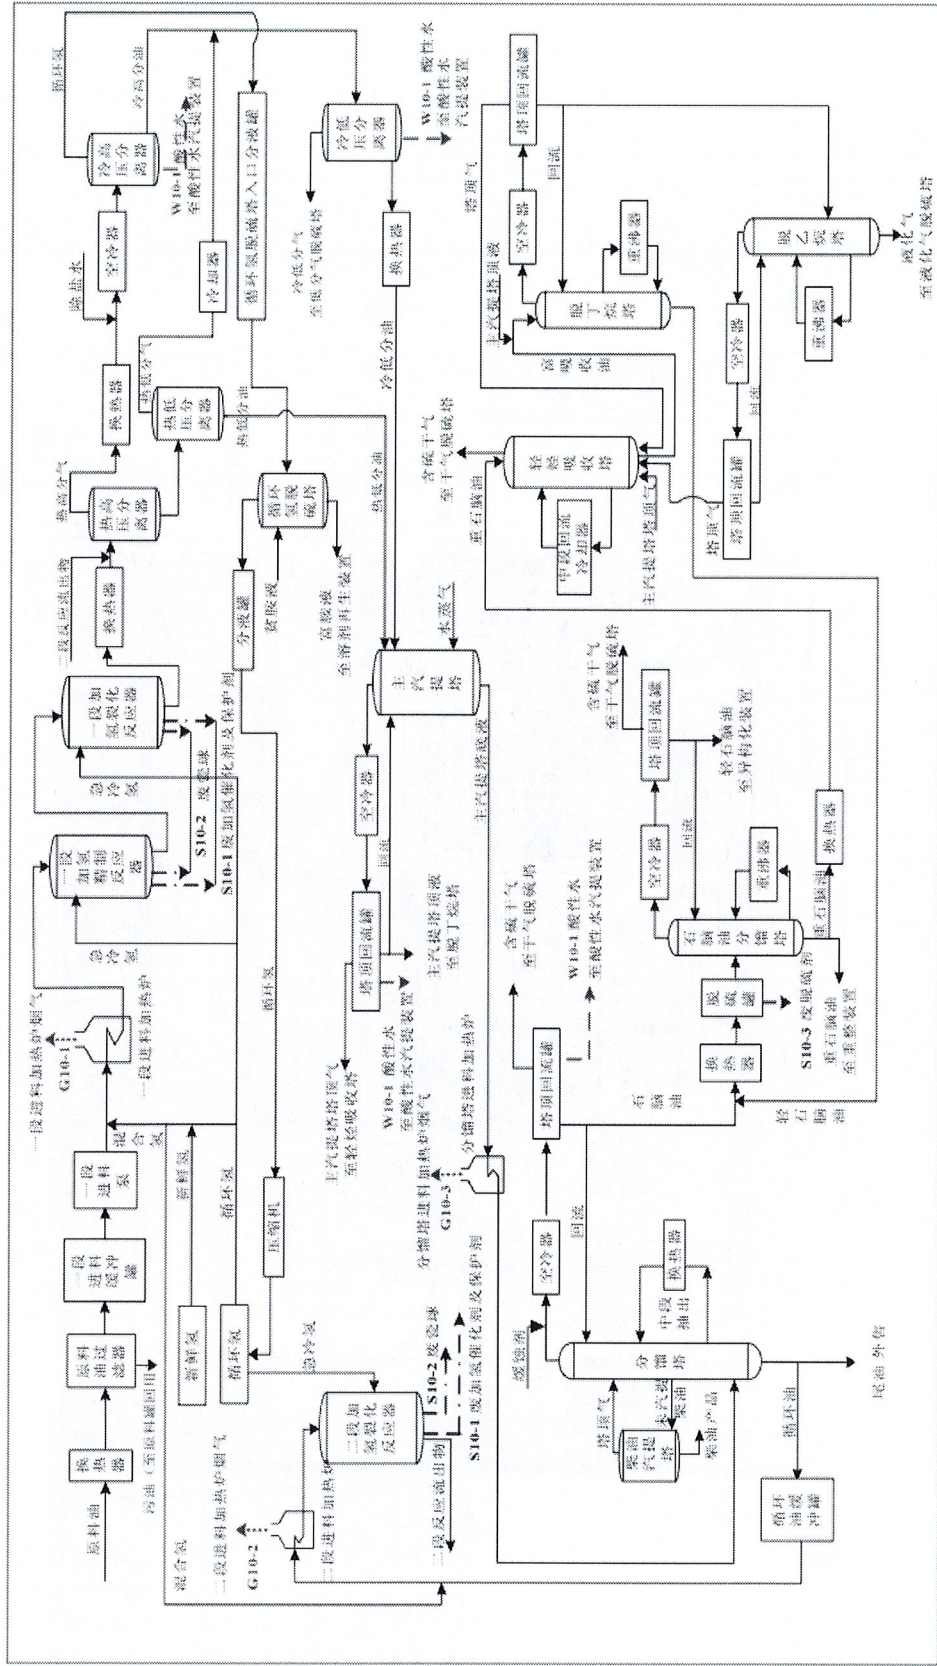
原料油
换热器
污油（至原料罐回用）
原料油过滤器
一段进料缓冲罐
一段进料泵
混合氢
新鲜氢
新氢
循环氢
循环氢
压缩机
一段进料加热炉烟气
G10-1
一段进料加热炉
急冷氢
一段加氢精制反应器
S10-1 废加氢催化剂及保护剂
S10-2 废瓷球
急冷氢
一段加氢裂化反应器
换热器
二段反应流出物
热高压分离器
热高分气
换热器
脱盐水
空冷器
冷高压分离器
W10-1 酸性水
至酸性水汽提装置
循环氢
冷高分油
冷却器
循环氢脱硫塔入口分液罐
热低压分离器
热低分气
热低分油
循环氢脱硫塔
分液罐
贫胺液
富胺液
至溶剂再生装置
冷低压分离器
W10-1 酸性水
至酸性水汽提装置
冷低分气
至低分气脱硫塔
换热器
冷低分油
热低分油
水蒸气
主汽提塔
空冷器
回流
塔顶回流罐
主汽提塔顶液
至脱丁烷塔
W10-1 酸性水
至酸性水汽提装置
主汽提塔塔顶气
至轻烃吸收塔
主汽提塔底液
轻烃吸收塔
含硫干气
至干气脱硫塔
重石脑油
中段回流冷却器
主汽提塔塔顶气
塔顶气
塔顶回流罐
脱丁烷塔
主汽提塔顶液
重沸器
富吸收油
空冷器
回流
塔顶回流罐
塔顶气
脱乙烷塔
空冷器
回流
重沸器
液化气
至液化气脱硫塔
含硫干气
至干气脱硫塔
W10-1 酸性水
至酸性水汽提装置
塔顶回流罐
分馏塔进料加热炉
G10-3
分馏塔进料加热炉烟气
换热器
石脑油
轻石脑油
脱硫器
S10-3 废脱硫剂
重石脑油
至重整装置
石脑油分馏塔
重沸器
空冷器
回流
塔顶回流罐
含硫干气
至干气脱硫塔
轻石脑油
至异构化装置
换热器
重石脑油
空冷器
回流
塔顶气
柴油汽提塔
蒸汽
柴油产品
汽提蒸汽
分馏塔
中段抽出
换热器
循环油
尾油 外售
循环油缓冲罐
G10-2
二段进料加热炉烟气
二段进料加热炉
二段加氢裂化反应器
急冷氢
S10-2 废瓷球
S10-1 废加氢催化剂及保护剂
二段反应流出物
混合氢